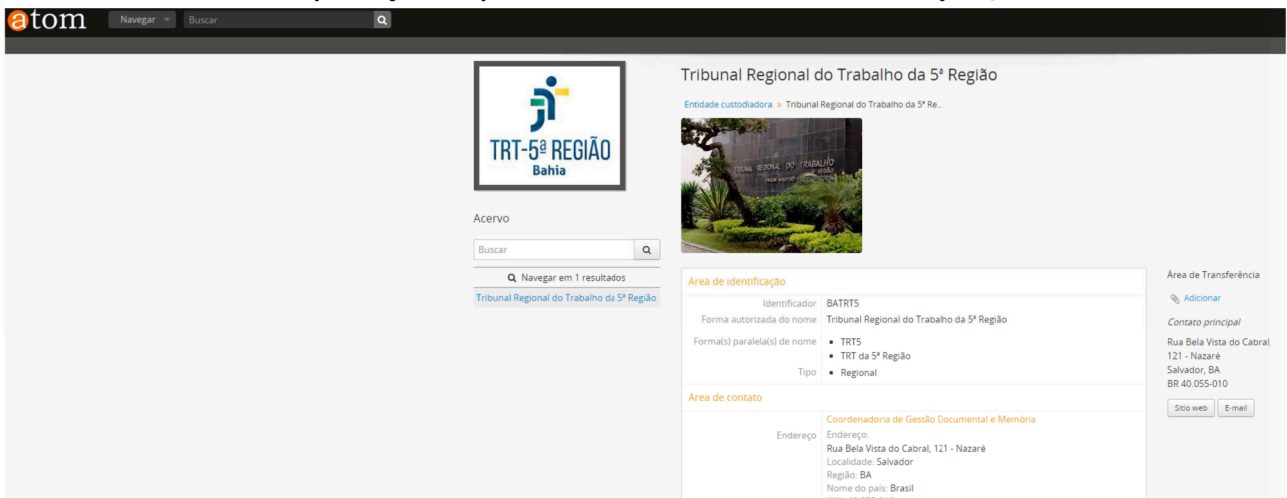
atom Navegar Buscar

TRT-5ª REGIÃO
Bahia

Acervo

Buscar

Navegar em 1 resultados

Tribunal Regional do Trabalho da 5ª Região

Tribunal Regional do Trabalho da 5ª Região

Entidade custodiadora » Tribunal Regional do Trabalho da 5ª Re...

TRIBUNAL REGIONAL DO TRABALHO

Área de identificação

Identificador BATRT5

Forma autorizada do nome Tribunal Regional do Trabalho da 5ª Região

Forma(s) paralela(s) de nome
- TRT5
- TRT da 5ª Região

Tipo
- Regional

Área de contato

Coordenadoria de Gestão Documental e Memória

Endereço Endereço:
Rua Bela Vista do Cabral, 121 - Nazaré
Localidade: Salvador
Região: BA
Nome do país: Brasil

Área de Transferência

Adicionar

Contato principal

Rua Bela Vista do Cabral, 121 - Nazaré
Salvador, BA
BR 40.055-010

Sítio web E-mail